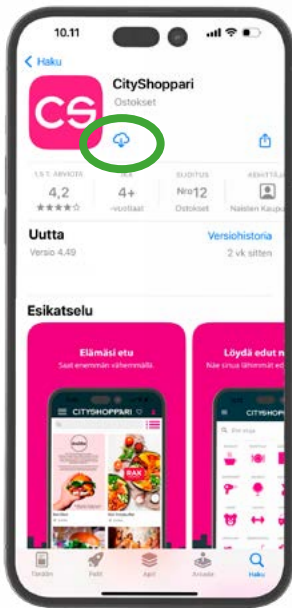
10.11

Haku

CS

CityShoppari

Ostokset

1,5 T. ARVIOTA
4,2
★★★★☆

IKÄ
4+
vuotiaat

SIJOITUS
Nro 12
Ostokset

KEHITTÄJÄ
Naisten Kaupu

Uutta

Versiohistoria

Versio 4.49

2 vk sitten

Esikatselu

Elämäsi etu

Saat enemmän vähemmällä.

CITYSHOPPARI

Löydä edut n

Näe sinua lähimmät ed

CITYSHOPPARI

Tänään

Pelit

Apit

Arcade

Haku